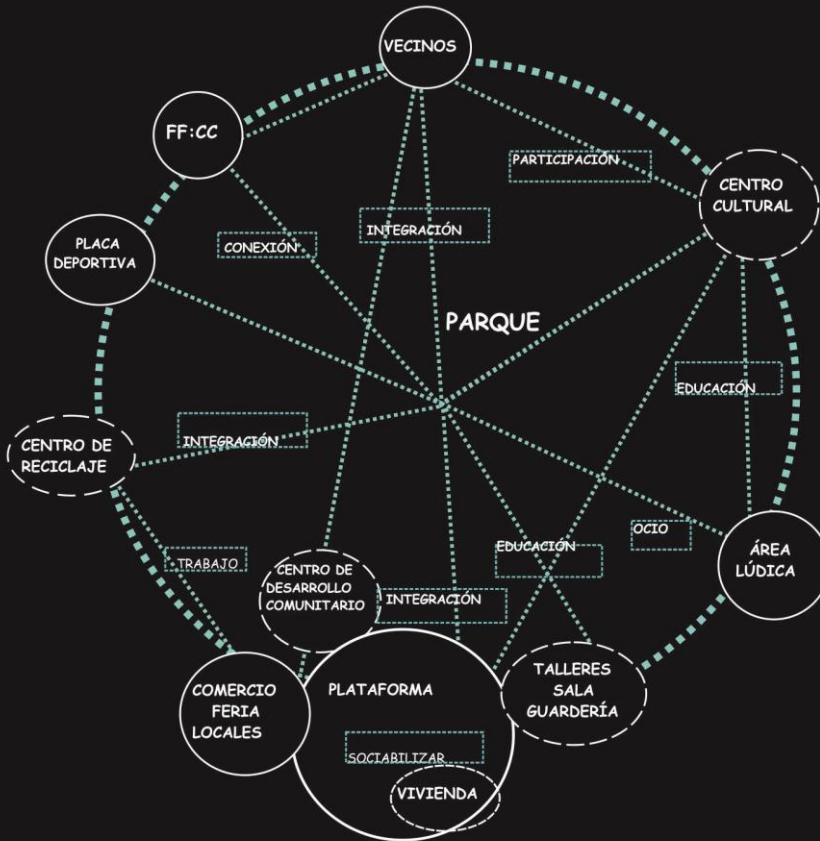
VECINOS

FF:CC

PARTICIPACIÓN

CENTRO CULTURAL

PLACA DEPORTIVA

CONEXIÓN

INTEGRACIÓN

PARQUE

EDUCACIÓN

CENTRO DE RECICLAJE

INTEGRACIÓN

OCIO

EDUCACIÓN

ÁREA LÚDICA

TRABAJO

CENTRO DE DESARROLLO COMUNITARIO

INTEGRACIÓN

TALLERES SALA GUARDERÍA

COMERCIO FERIA LOCALES

PLATAFORMA

SOCIABILIZAR

VIVIENDA